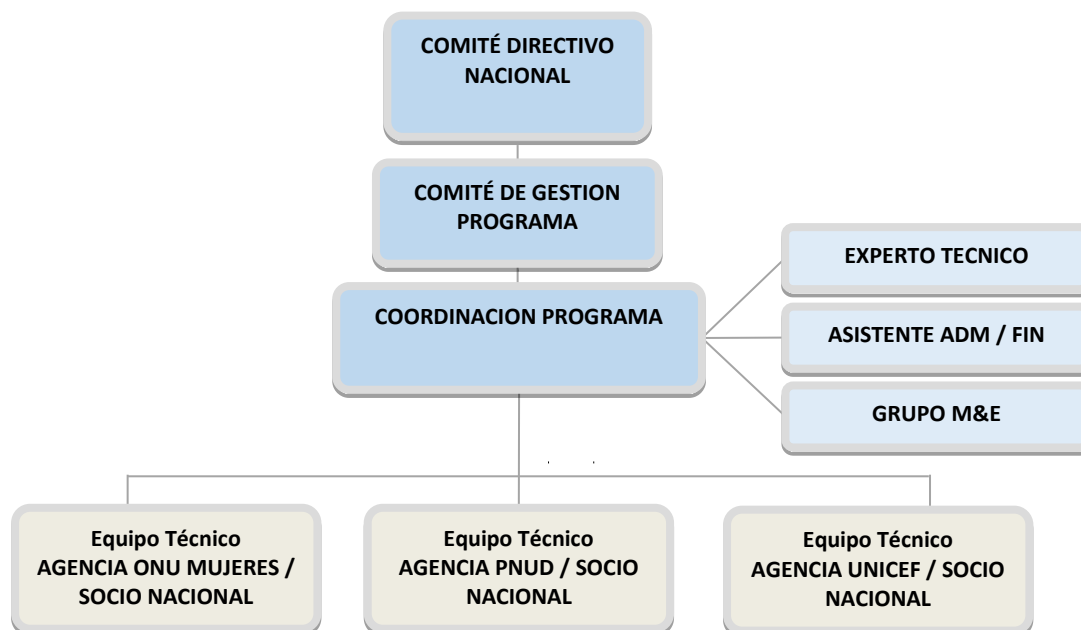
COMITÉ DIRECTIVO NACIONAL

COMITÉ DE GESTION PROGRAMA

COORDINACION PROGRAMA

EXPERTO TECNICO

ASISTENTE ADM / FIN

GRUPO M&E

Equipo Técnico
AGENCIA ONU MUJERES / SOCIO NACIONAL

Equipo Técnico
AGENCIA PNUD / SOCIO NACIONAL

Equipo Técnico
AGENCIA UNICEF / SOCIO NACIONAL